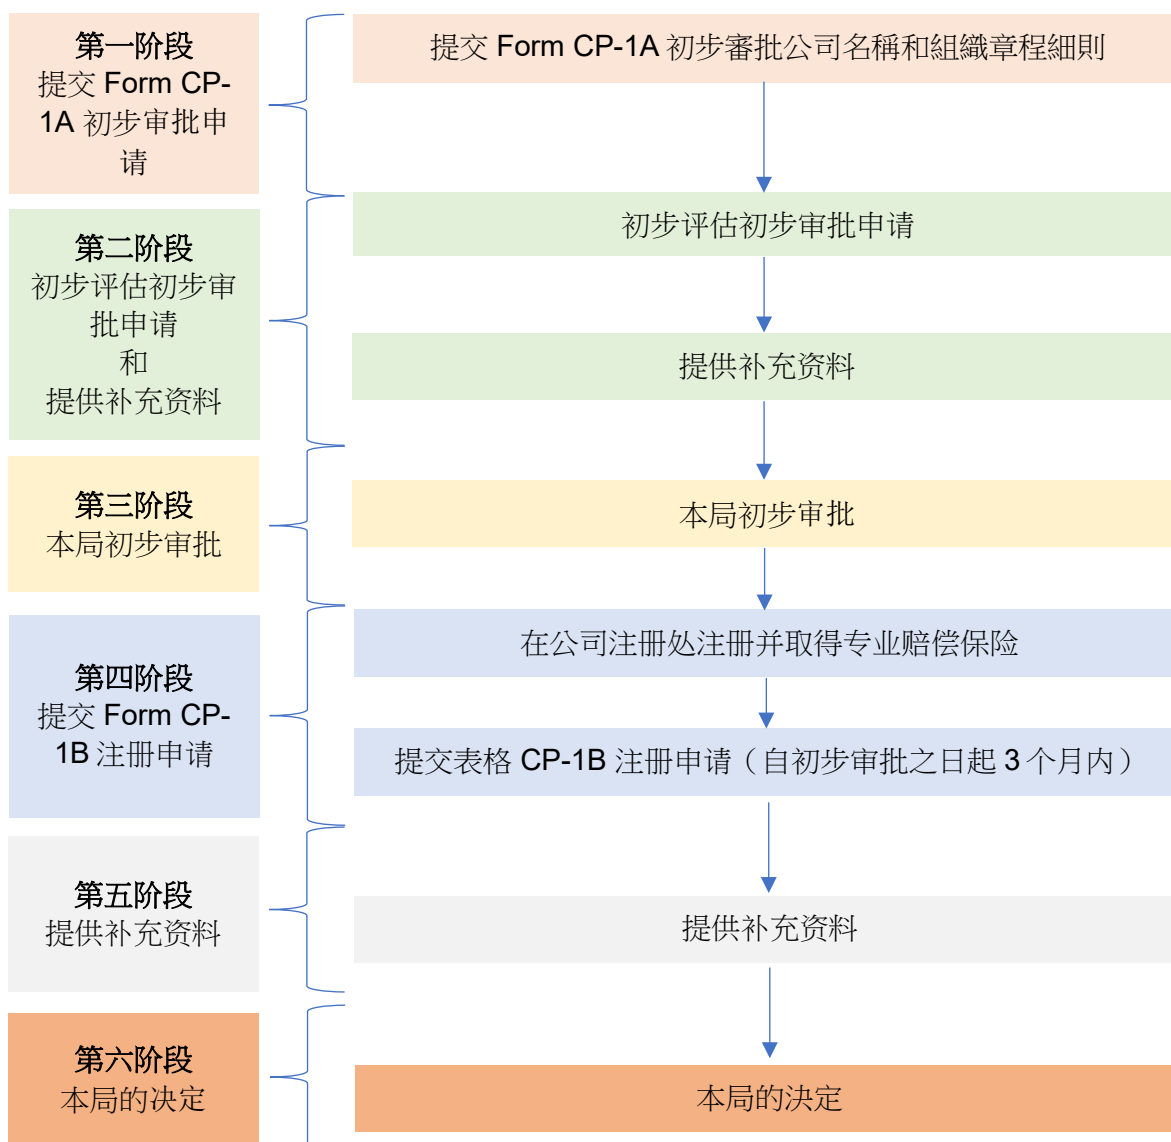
第一阶段
提交 Form CP-1A 初步审批申请

提交 Form CP-1A 初步審批公司名稱和組織章程細則

第二阶段
初步评估初步审批申请
和
提供补充资料

初步评估初步审批申请

提供补充资料

第三阶段
本局初步审批

本局初步审批

第四阶段
提交 Form CP-1B 注册申请

在公司注册处注册并取得专业赔偿保险

提交表格 CP-1B 注册申请（自初步审批之日起 3 个月内）

第五阶段
提供补充资料

提供补充资料

第六阶段
本局的决定

本局的决定